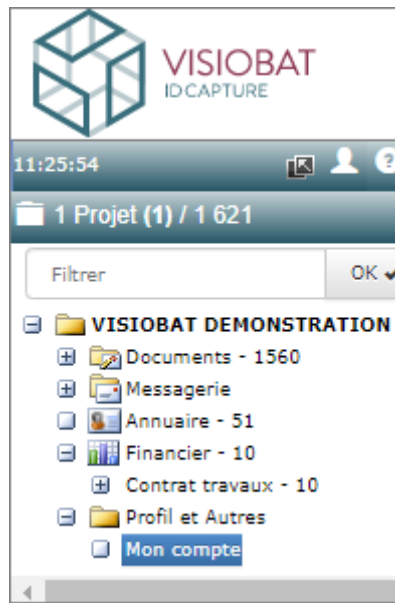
VISIOBAT
IDCAPTURE

11:25:54

1 Projet (1) / 1 621

Filtrer

OK

VISIOBAT DEMONSTRATION

Documents - 1560

Messagerie

Annuaire - 51

Financier - 10

Contrat travaux - 10

Profil et Autres

Mon compte